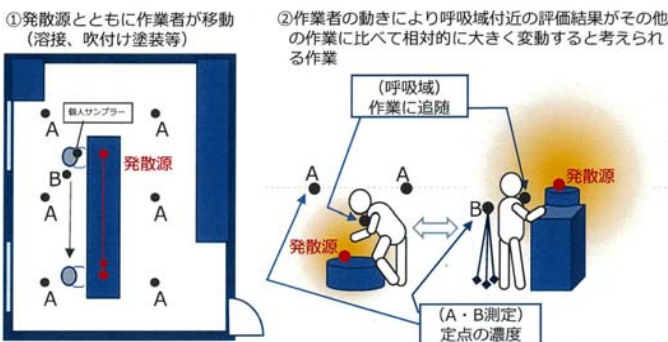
①発散源とともに作業者が移動
（溶接、吹付け塗装等）

個人サンプラー

A A
B 発散源
A A
A A
A A

②作業者の動きにより呼吸域付近の評価結果がその他の作業に比べて相対的に大きく変動すると考えられる作業

（呼吸域）
作業に追随

A A
B
発散源
発散源

（A・B測定）
定点の濃度